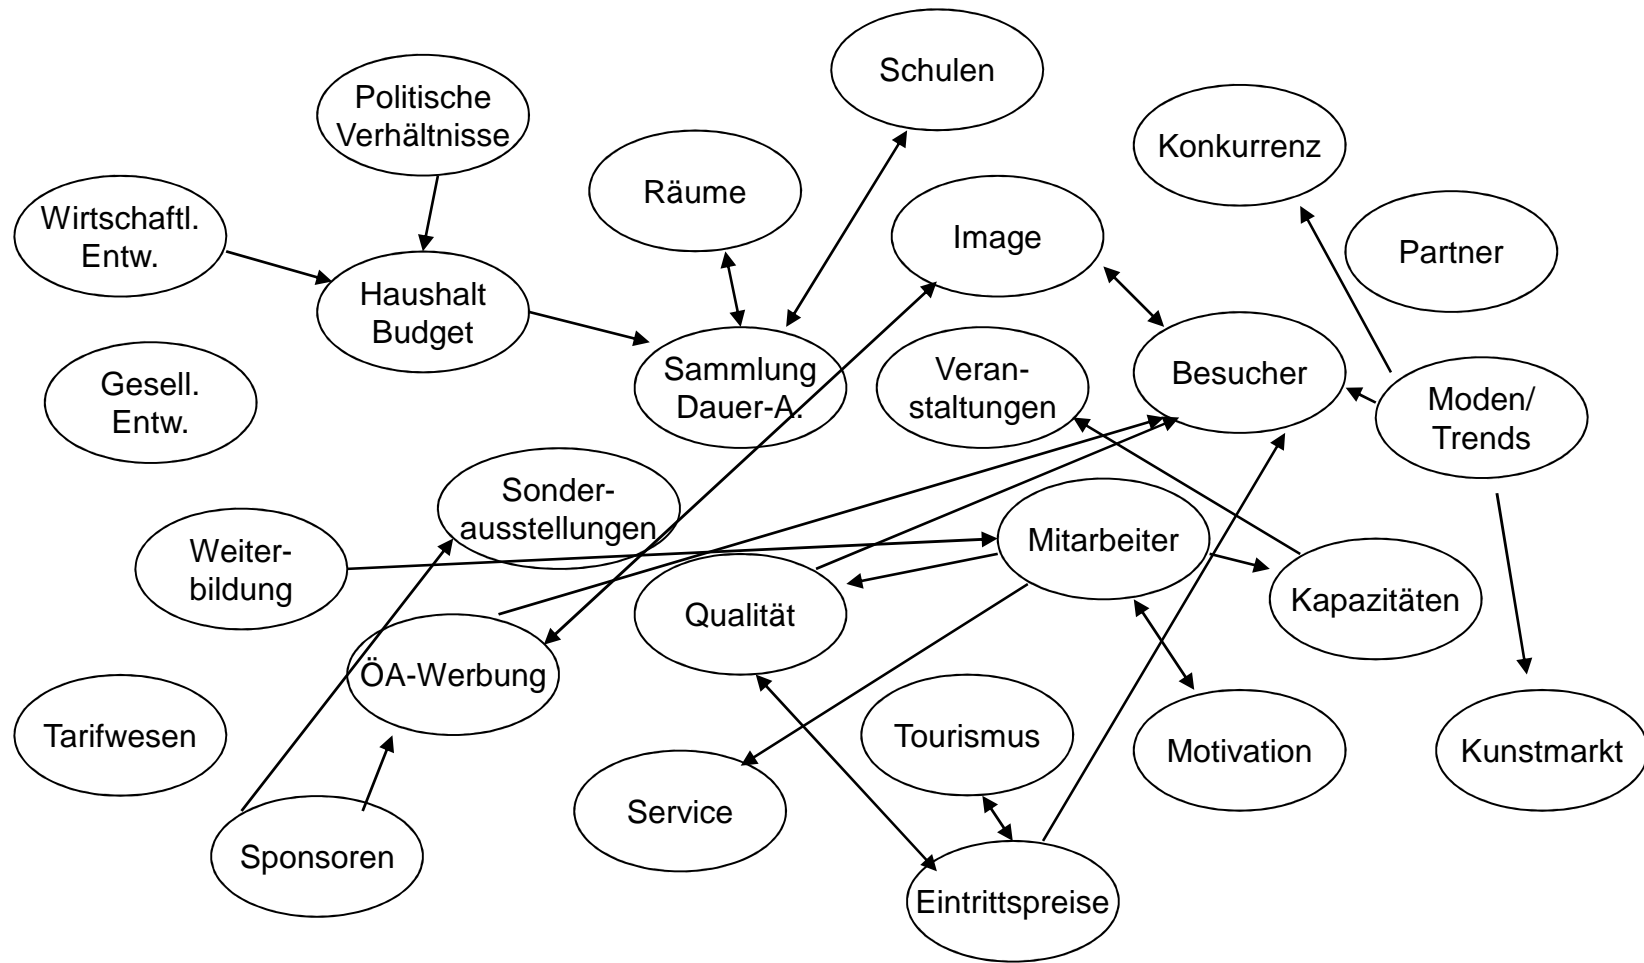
Schulen

Politische Verhältnisse

Konkurrenz

Räume

Wirtschaftl. Entw.

Image

Partner

Haushalt Budget

Besucher

Sammlung Dauer-A.

Veranstaltungen

Gesell. Entw.

Moden/ Trends

Sonderausstellungen

Weiterbildung

Mitarbeiter

Kapazitäten

Qualität

ÖA-Werbung

Tarifwesen

Tourismus

Motivation

Kunstmarkt

Service

Sponsoren

Eintrittspreise